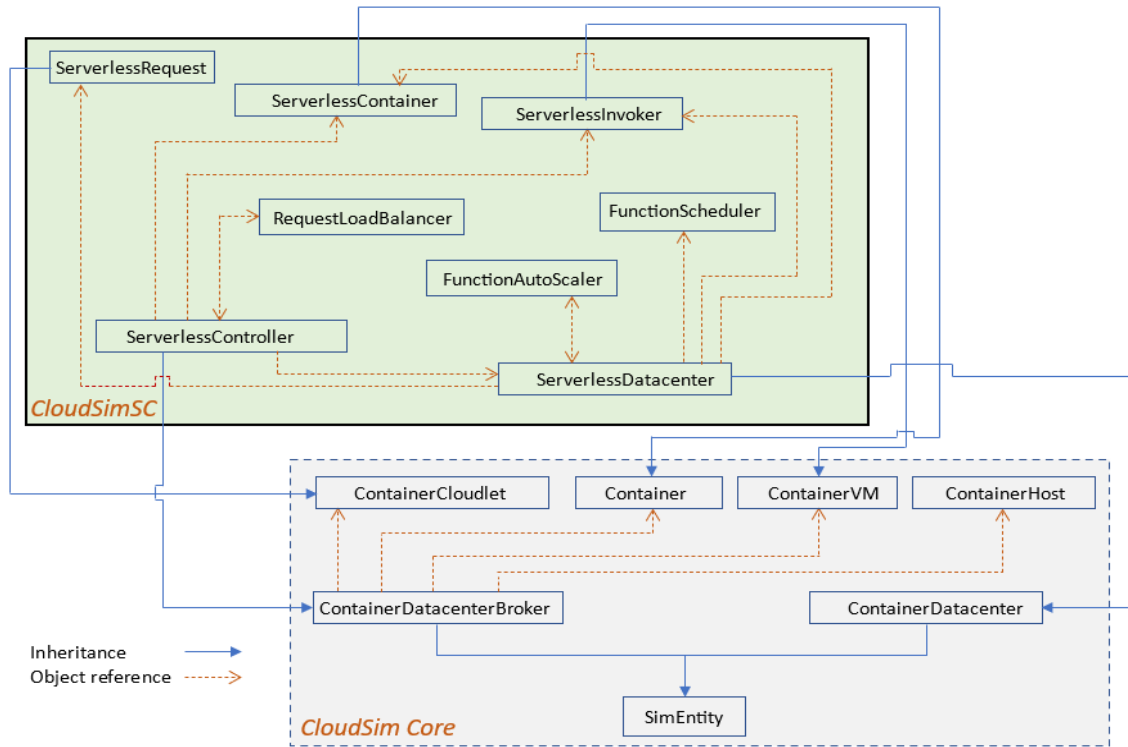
ServerlessRequest
ServerlessContainer
ServerlessInvoker
RequestLoadBalancer
FunctionScheduler
FunctionAutoScaler
ServerlessController
ServerlessDatacenter
CloudSimSC

ContainerCloudlet
Container
ContainerVM
ContainerHost
ContainerDatacenterBroker
ContainerDatacenter
SimEntity
CloudSim Core

Inheritance
Object reference